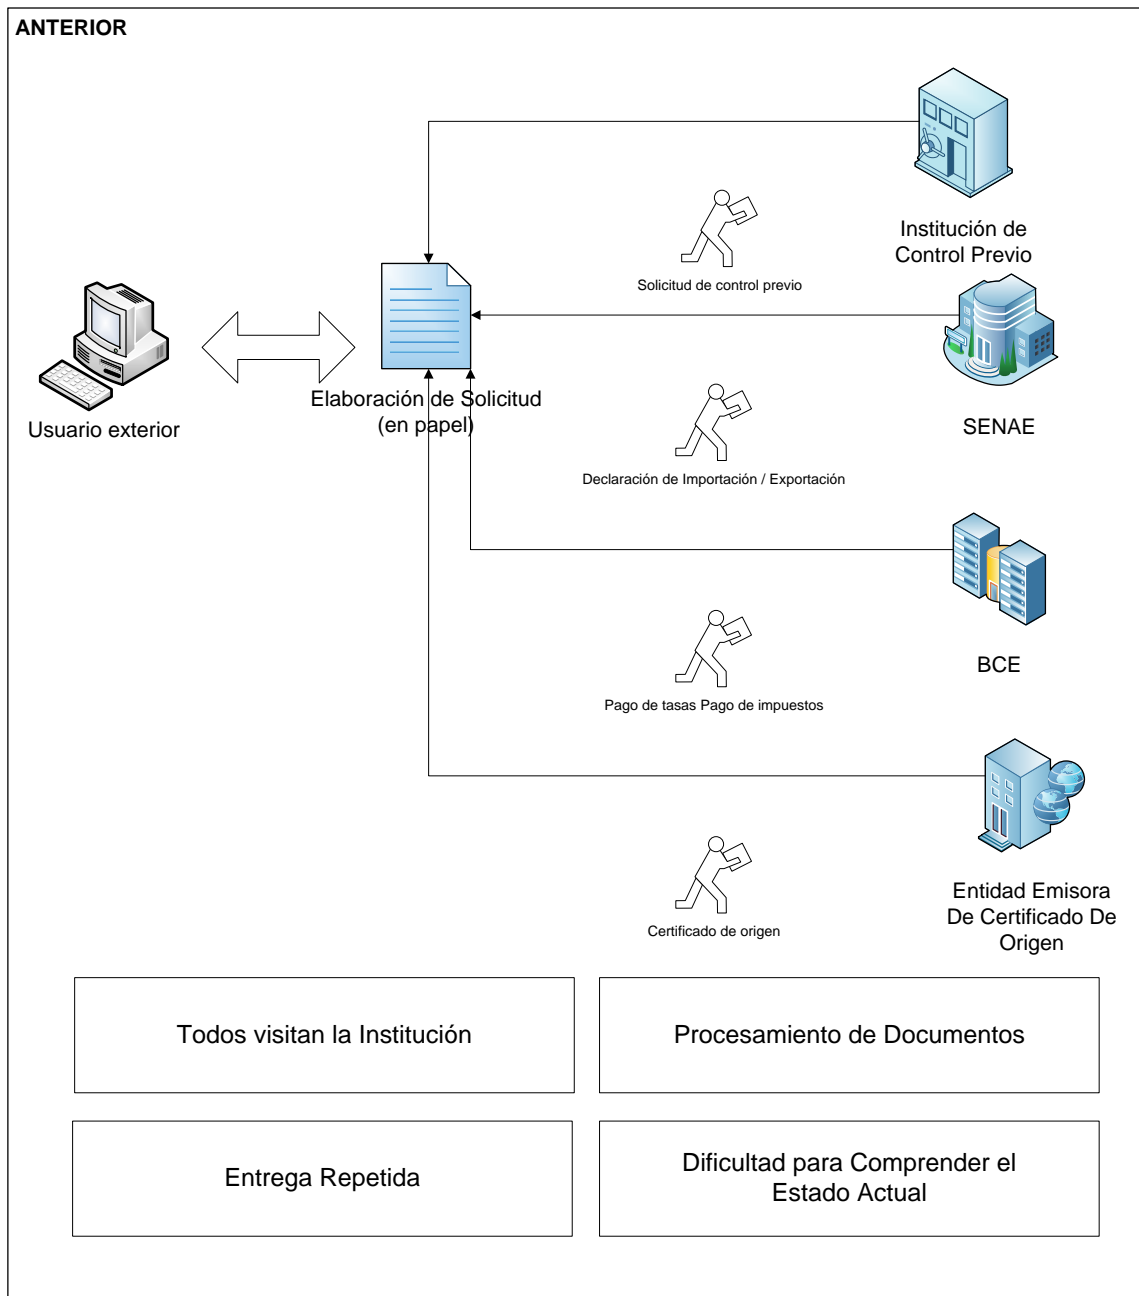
ANTERIOR

Institución de Control Previo

Solicitud de control previo

Usuario exterior

Elaboración de Solicitud (en papel)

SENAE

Declaración de Importación / Exportación

BCE

Pago de tasas Pago de impuestos

Entidad Emisora De Certificado De Origen

Certificado de origen

Todos visitan la Institución

Procesamiento de Documentos

Entrega Repetida

Dificultad para Comprender el Estado Actual